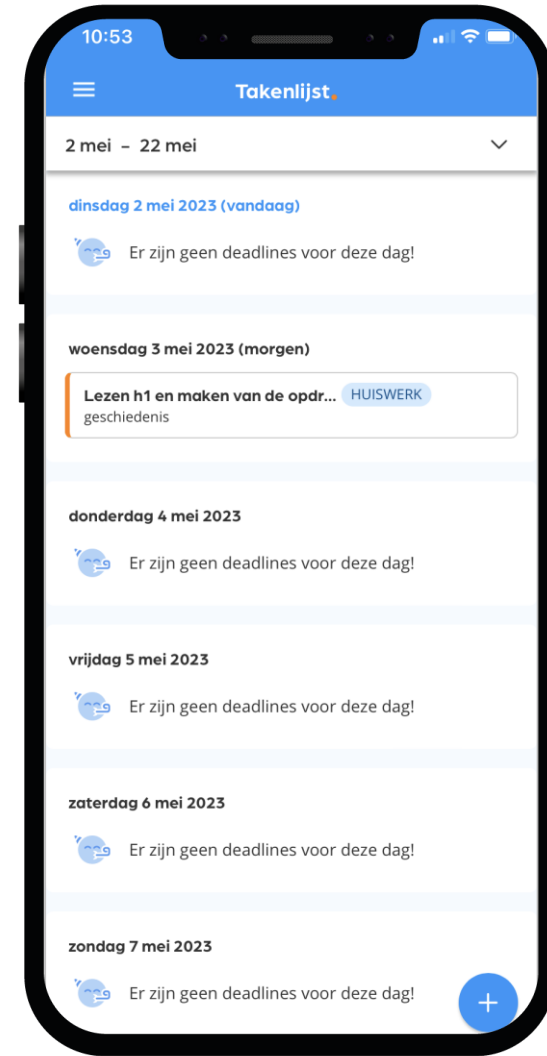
10:53

Takenlijst.

2 mei – 22 mei

dinsdag 2 mei 2023 (vandaag)

Er zijn geen deadlines voor deze dag!

woensdag 3 mei 2023 (morgen)

Lezen h1 en maken van de opdr... HUISWERK
geschiedenis

donderdag 4 mei 2023

Er zijn geen deadlines voor deze dag!

vrijdag 5 mei 2023

Er zijn geen deadlines voor deze dag!

zaterdag 6 mei 2023

Er zijn geen deadlines voor deze dag!

zondag 7 mei 2023

Er zijn geen deadlines voor deze dag!

+